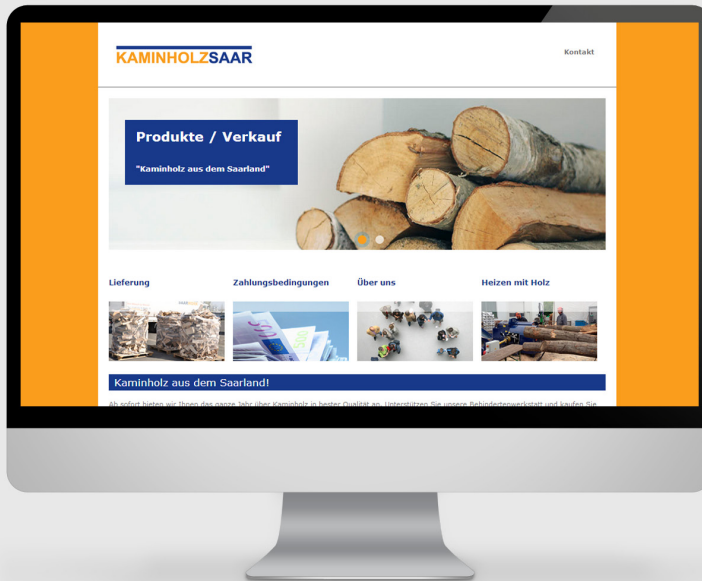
KAMINHOLZSAAR

Kontakt

Produkte / Verkauf

"Kaminholz aus dem Saarland"

Lieferung

Zahlungsbedingungen

Über uns

Heizen mit Holz

Kaminholz aus dem Saarland!

Ab sofort bieten wir Ihnen das ganze Jahr über Kaminholz in bester Qualität an. Unterstützen Sie unsere Behindertenwerkstatt und kaufen Sie